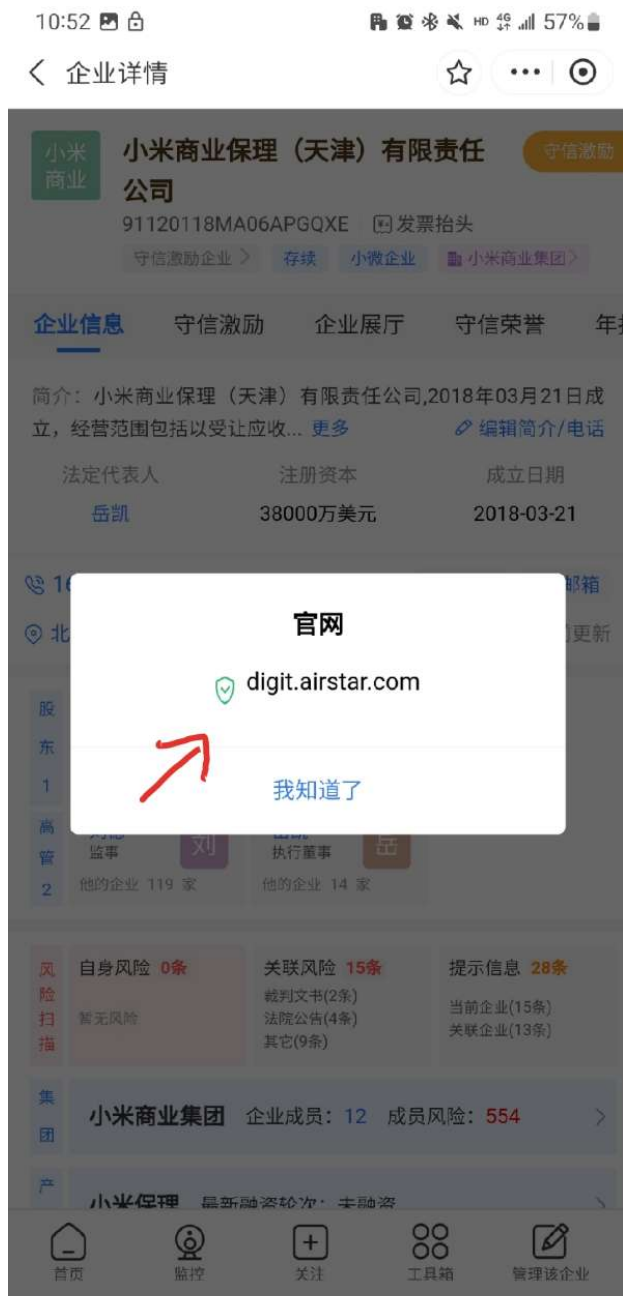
10:52 57%

企业详情

小米商业

小米商业保理（天津）有限责任公司

守信激励

91120118MA06APGQXE 发票抬头

守信激励企业 > 存续 小微企业 小米商业集团 >

企业信息 守信激励 企业展厅 守信荣誉 年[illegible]

简介：小米商业保理（天津）有限责任公司,2018年03月21日成立，经营范围包括以受让应收... 更多 编辑简介/电话

| 法定代表人 | 注册资本 | 成立日期 |
|---|---|---|
| 岳凯 | 38000万美元 | 2018-03-21 |

16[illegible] 邮箱

北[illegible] 更新

官网

digit.airstar.com

我知道了

股东 1

高管 2

监事 刘

执行董事 岳

他的企业 119 家

他的企业 14 家

风险扫描

自身风险 0条

暂无风险

关联风险 15条

裁判文书(2条)

法院公告(4条)

其它(9条)

提示信息 28条

当前企业(15条)

关联企业(13条)

集团

小米商业集团 企业成员：12 成员风险：554

产

小米保理 最新融资轮次：未融资

首页 监控 关注 工具箱 管理该企业